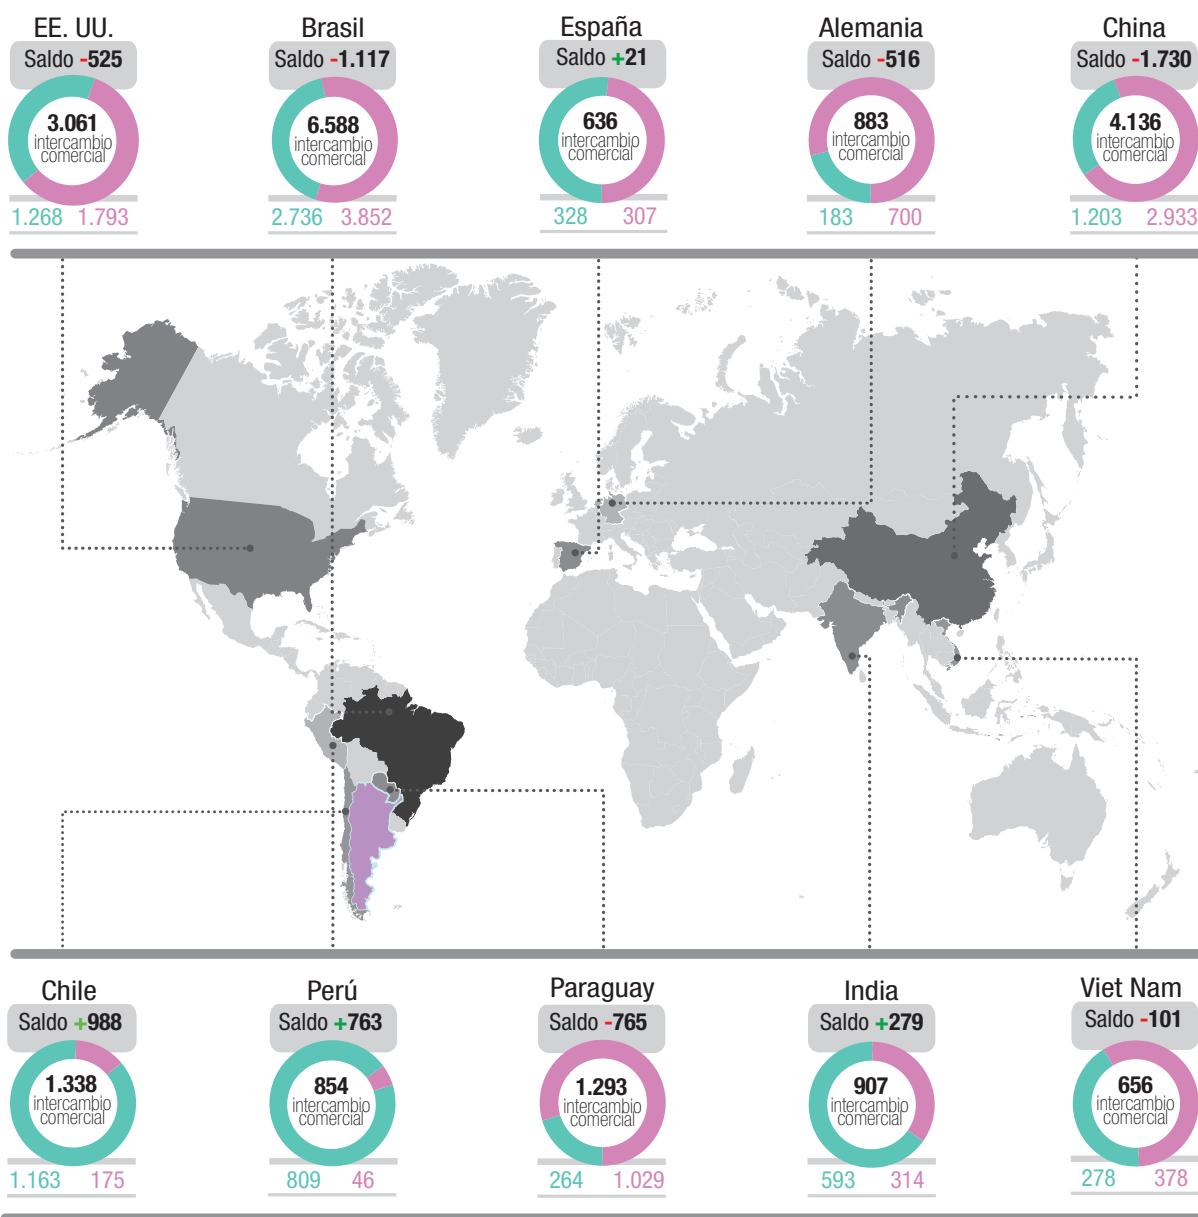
EE. UU.
Saldo -525
3.061 intercambio comercial
1.268 1.793

Brasil
Saldo -1.117
6.588 intercambio comercial
2.736 3.852

España
Saldo +21
636 intercambio comercial
328 307

Alemania
Saldo -516
883 intercambio comercial
183 700

China
Saldo -1.730
4.136 intercambio comercial
1.203 2.933

Chile
Saldo +988
1.338 intercambio comercial
1.163 175

Perú
Saldo +763
854 intercambio comercial
809 46

Paraguay
Saldo -765
1.293 intercambio comercial
264 1.029

India
Saldo +279
907 intercambio comercial
593 314

Viet Nam
Saldo -101
656 intercambio comercial
278 378